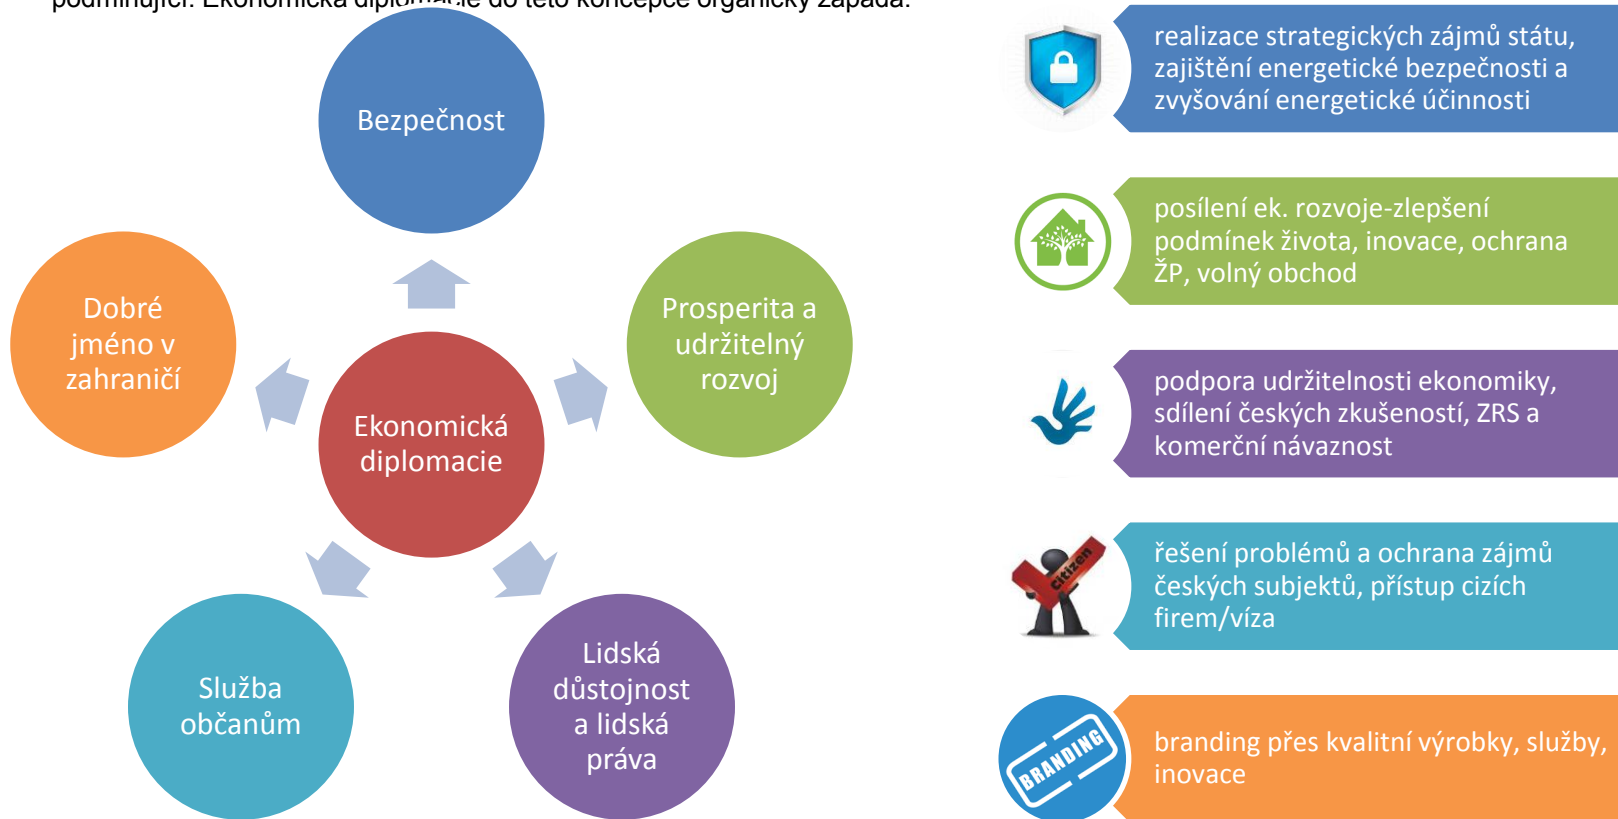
podmiňující. Ekonomická diplomacie do této koncepce organicky zapadá.

Bezpečnost

Dobré jméno v zahraničí

Prosperita a udržitelný rozvoj

Ekonomická diplomacie

Služba občanům

Lidská důstojnost a lidská práva

realizace strategických zájmů státu, zajištění energetické bezpečnosti a zvyšování energetické účinnosti

posílení ek. rozvoje-zlepšení podmínek života, inovace, ochrana ŽP, volný obchod

podpora udržitelnosti ekonomiky, sdílení českých zkušeností, ZRS a komerční návaznost

citizen

řešení problémů a ochrana zájmů českých subjektů, přístup cizích firem/víza

BRANDING

branding přes kvalitní výrobky, služby, inovace